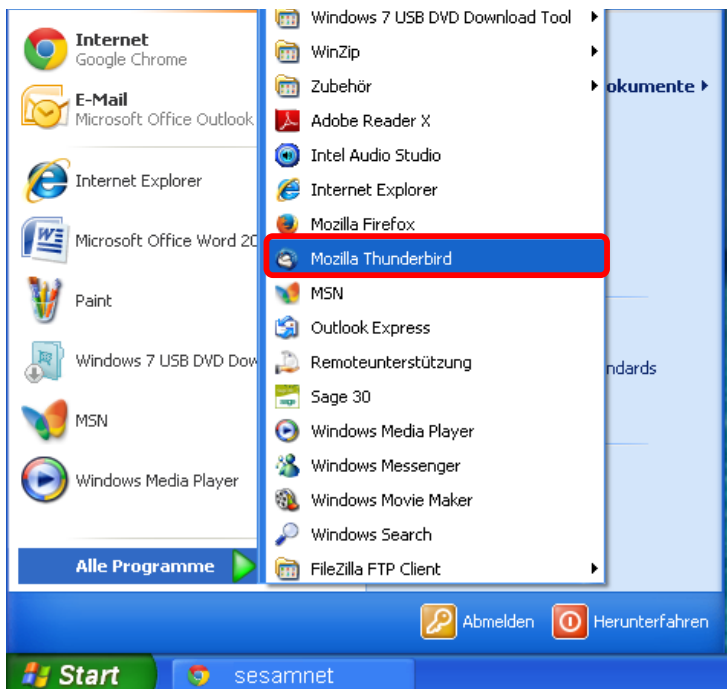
Internet
Google Chrome
E-Mail
Microsoft Office Outlook
Internet Explorer
Microsoft Office Word 20
Paint
Windows 7 USB DVD Dow
MSN
Windows Media Player
Alle Programme

Windows 7 USB DVD Download Tool
WinZip
Zubehör
Adobe Reader X
Intel Audio Studio
Internet Explorer
Mozilla Firefox
Mozilla Thunderbird
MSN
Outlook Express
Remoteunterstützung
Sage 30
Windows Media Player
Windows Messenger
Windows Movie Maker
Windows Search
FileZilla FTP Client

okumente
ndards

Abmelden
Herunterfahren
Start
sesamnet